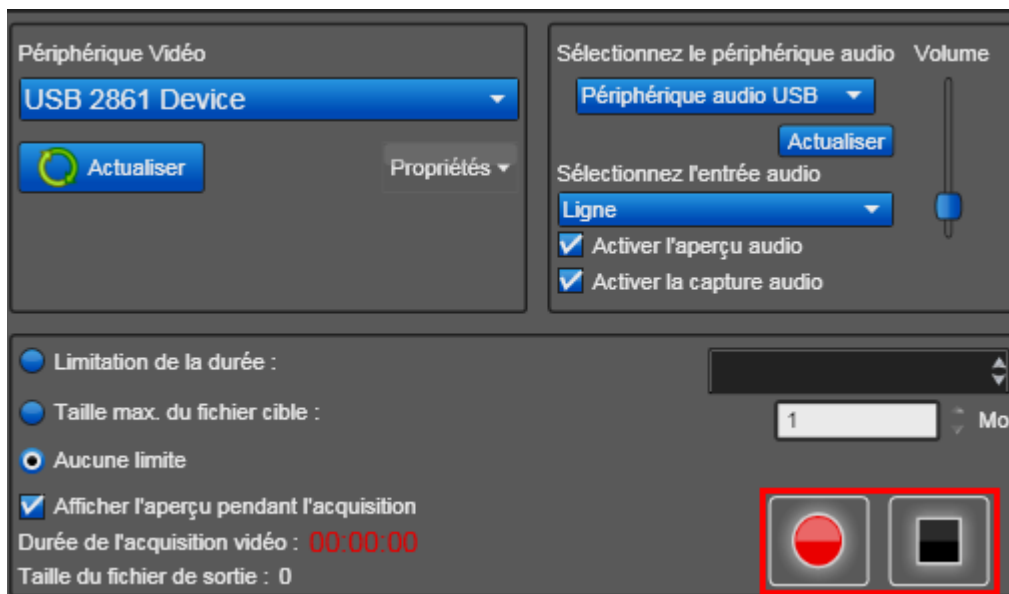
Périphérique Vidéo
USB 2861 Device
Actualiser
Propriétés
Sélectionnez le périphérique audio
Volume
Périphérique audio USB
Actualiser
Sélectionnez l'entrée audio
Ligne
Activer l'aperçu audio
Activer la capture audio
Limitation de la durée :
Taille max. du fichier cible :
1
Mo
Aucune limite
Afficher l'aperçu pendant l'acquisition
Durée de l'acquisition vidéo : 00:00:00
Taille du fichier de sortie : 0